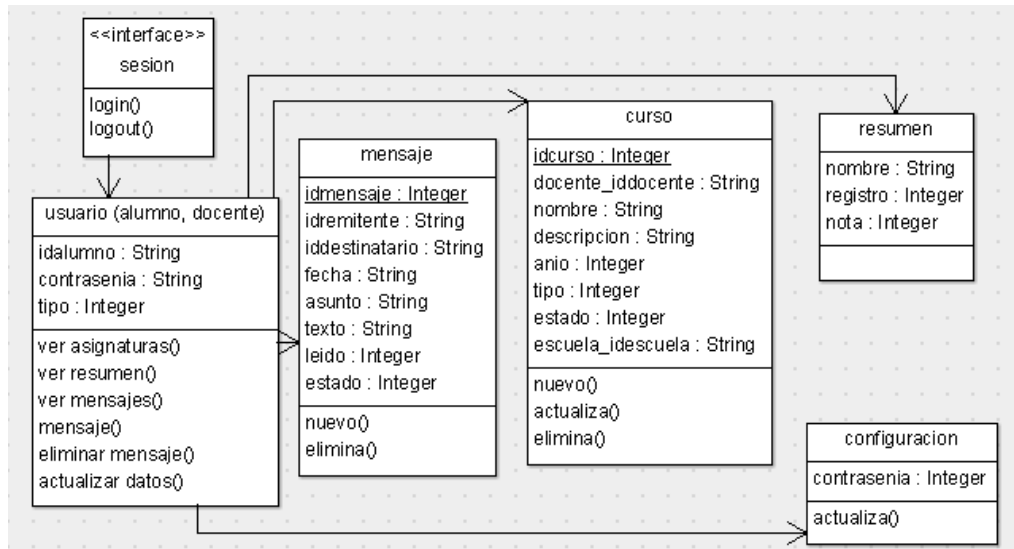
<<interface>>
sesion

login()
logout()

usuario (alumno, docente)

idalumno : String
contrasenia : String
tipo : Integer

ver asignaturas()
ver resumen()
ver mensajes()
mensaje()
eliminar mensaje()
actualizar datos()

mensaje

idmensaje : Integer
idremitente : String
iddestinatario : String
fecha : String
asunto : String
texto : String
leido : Integer
estado : Integer

nuevo()
elimina()

curso

idcurso : Integer
docente_iddocente : String
nombre : String
descripcion : String
anio : Integer
tipo : Integer
estado : Integer
escuela_idescuela : String

nuevo()
actualiza()
elimina()

resumen

nombre : String
registro : Integer
nota : Integer

configuracion

contrasenia : Integer

actualiza()